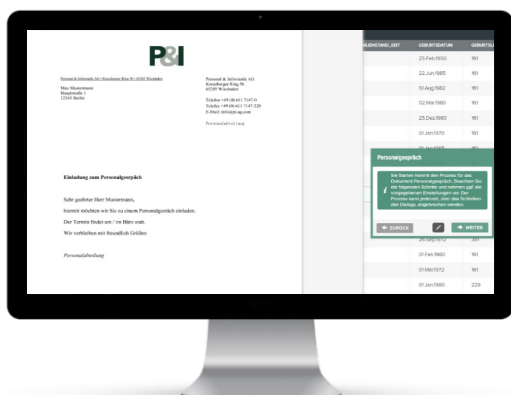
P&I

Personal & Informatik AG • Kreuzberger Ring 56 • 65205 Wiesbaden

Max Mustermann
Hauptstraße 1
12345 Berlin

Personal & Informatik AG
Kreuzberger Ring 56
65205 Wiesbaden

Telefon +49 (0) 611 7147-0
Telefax +49 (0) 611 7147-220
E-Mail: info@pi-ag.com

Personalabteilung

Einladung zum Personalgespräch

Sehr geehrter Herr Mustermann,

hiermit möchten wir Sie zu einem Personalgespräch einladen.

Der Termin findet am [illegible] im Büro statt.

Wir verbleiben mit freundlich Grüßen

Personalabteilung

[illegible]STAND_SEIT | GEBURTSDATUM | GEBURTS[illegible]
20.Feb.1950 | 161
22.Jun.1985 | 161
10.Aug.1982 | 161
02.Mai.1980 | 161
25.Dez.1980 | 161
01.Jan.1970 | 161
01.Jan.1985
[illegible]
01.Feb.1960 | 161
01.Mai.1972 | 161
01.Jan.1980 | 229

Personalgespräch

Sie Starten hiermit den Prozess für das Dokument Personalgespräch. Drücken Sie die folgenden Schritt und nehmen ggf. die vorgegebenen Einstellungen vor. Der Prozess kann jederzeit, über das Schließen des Dialogs, abgebrochen werden.

ZURÜCK
WEITER